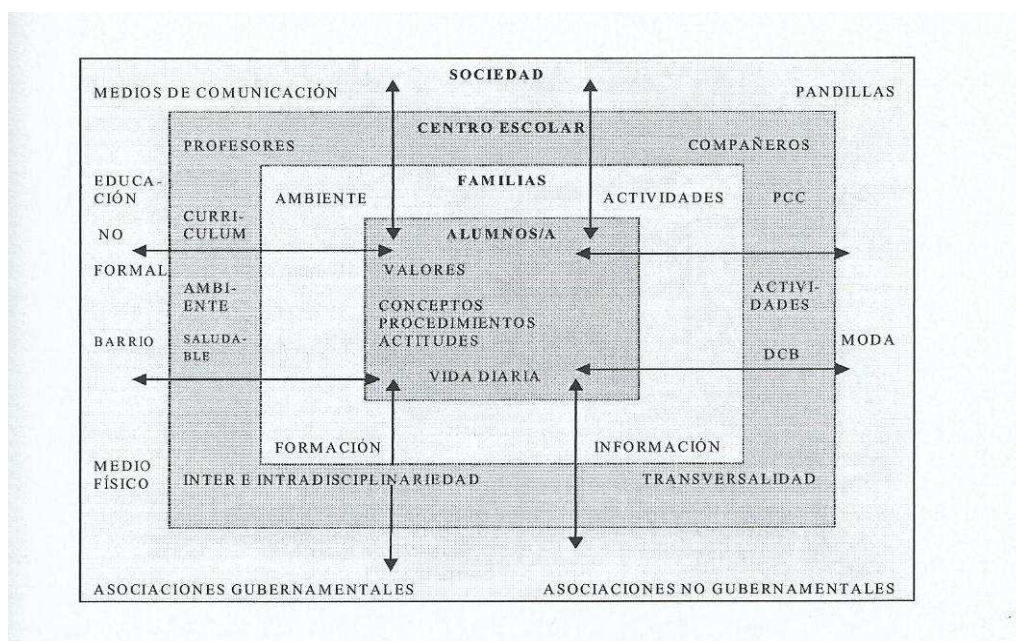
SOCIEDAD

MEDIOS DE COMUNICACIÓN

PANDILLAS

CENTRO ESCOLAR

PROFESORES

COMPAÑEROS

EDUCACIÓN

NO

FORMAL

FAMILIAS

AMBIENTE

ACTIVIDADES

PCC

CURRICULUM

ALUMNOS/A

VALORES

CONCEPTOS PROCEDIMIENTOS ACTITUDES

VIDA DIARIA

AMBIENTE SALUDABLE

ACTIVIDADES

BARRIO

MODA

DCB

FORMACIÓN

INFORMACIÓN

MEDIO FÍSICO

INTER E INTRADISCIPLINARIEDAD

TRANSVERSALIDAD

ASOCIACIONES GUBERNAMENTALES

ASOCIACIONES NO GUBERNAMENTALES